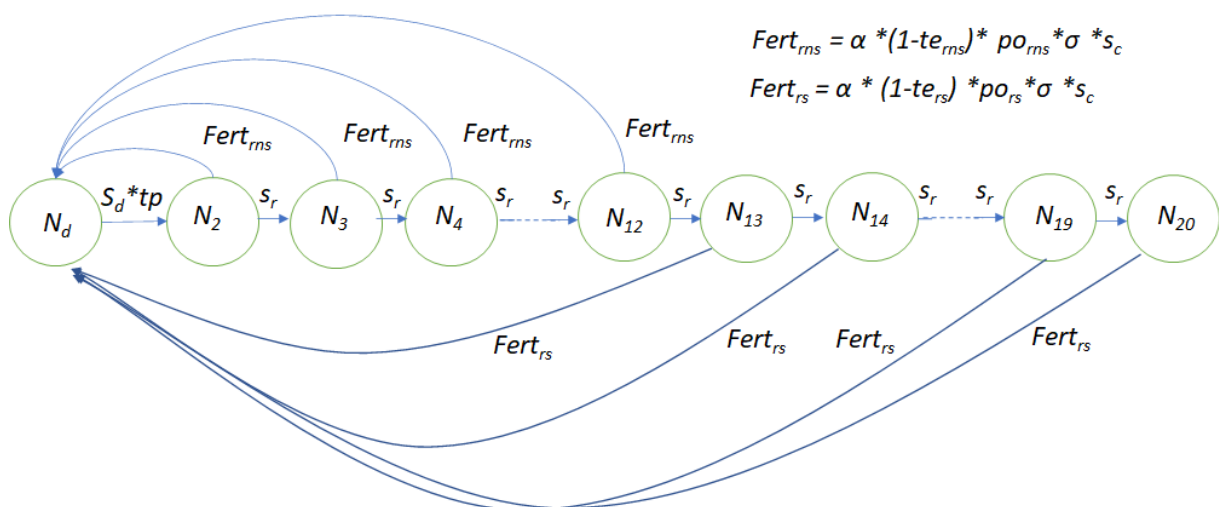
$Fert_{rns} = \alpha * (1-te_{rns}) * po_{rns} * \sigma * s_c$

$Fert_{rs} = \alpha * (1-te_{rs}) * po_{rs} * \sigma * s_c$

$Fert_{rns}$ $Fert_{rns}$ $Fert_{rns}$ $Fert_{rns}$

$N_d$ $S_d*tp$ $N_2$ $s_r$ $N_3$ $s_r$ $N_4$ $s_r$ $s_r$ $N_{12}$ $s_r$ $N_{13}$ $s_r$ $N_{14}$ $s_r$ $s_r$ $N_{19}$ $s_r$ $N_{20}$

$Fert_{rs}$ $Fert_{rs}$ $Fert_{rs}$ $Fert_{rs}$